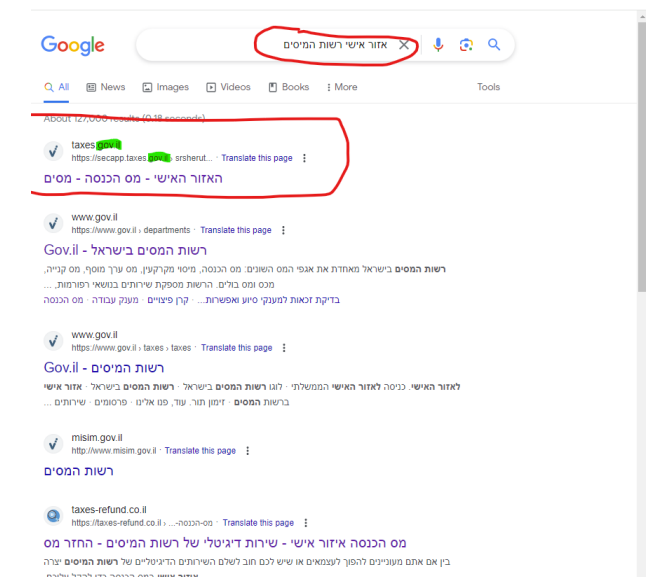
Google

אזור אישי רשות המסים

All News Images Videos Books More Tools

About 127,000 results (0.18 seconds)

taxes.gov.il
https://secapp.taxes.gov.il › srsherut... · Translate this page
האזור האישי - מס הכנסה - מסים

www.gov.il
https://www.gov.il › departments · Translate this page
רשות המסים בישראל - Gov.il
רשות המסים בישראל מאחדת את אגפי המס השונים: מס הכנסה, מיסוי מקרקעין, מס ערך מוסף, מס קנייה, מכס ומס בולים. הרשות מספקת שירותים בנושאי רפורמות, ...
בדיקת זכאות למענקי סיוע ואפשרות... · קרן פיצויים · מענק עבודה · מס הכנסה

www.gov.il
https://www.gov.il › taxes › taxes · Translate this page
רשות המסים - Gov.il
לאזור האישי. כניסה לאזור האישי הממשלתי · לוגו רשות המסים בישראל · רשות המסים בישראל · אזור אישי ברשות המסים · זימון תור. עוד, פנו אלינו · פרסומים · שירותים ...

misim.gov.il
http://www.misim.gov.il · Translate this page
רשות המסים

taxes-refund.co.il
https://taxes-refund.co.il › ...מס-הכנסה · Translate this page
מס הכנסה איזור אישי - שירות דיגיטלי של רשות המסים - החזר מס
בין אם אתם מעוניינים להפוך לעצמאים או שיש לכם חוב לשלם השירותים הדיגיטליים של רשות המסים יצרה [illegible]